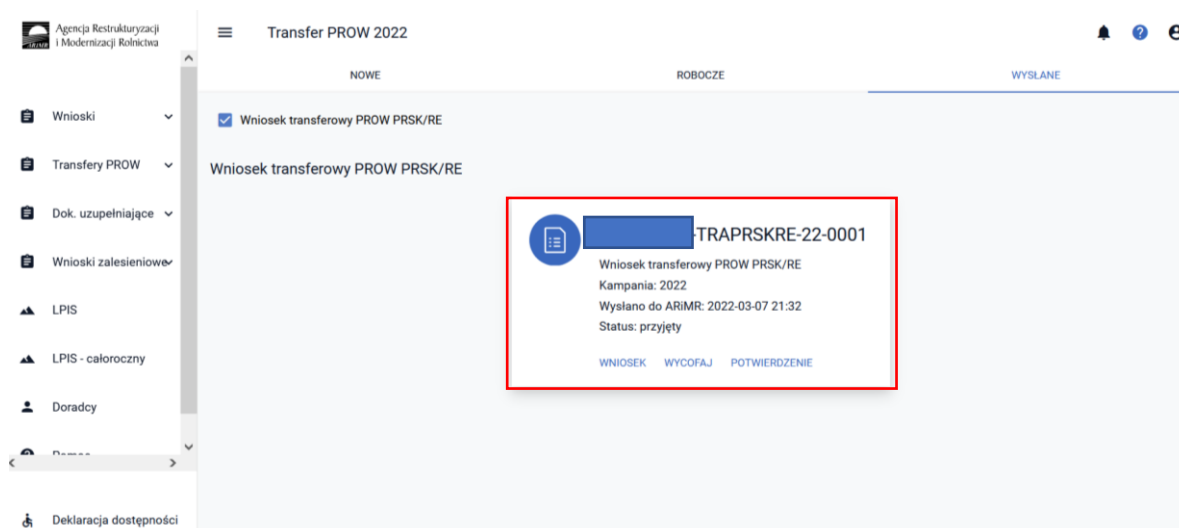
Agencja Restrukturyzacji i Modernizacji Rolnictwa

ARiMR

Transfer PROW 2022

NOWE

ROBOCZE

WYSŁANE

Wnioski

Transfery PROW

Dok. uzupełniające

Wnioski zalesieniowe

LPIS

LPIS - całoroczny

Doradcy

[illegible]

Deklaracja dostępności

Wniosek transferowy PROW PRSK/RE

Wniosek transferowy PROW PRSK/RE

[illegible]-TRAPRSKRE-22-0001

Wniosek transferowy PROW PRSK/RE

Kampania: 2022

Wysłano do ARiMR: 2022-03-07 21:32

Status: przyjęty

WNIOSEK WYCOFAJ POTWIERDZENIE